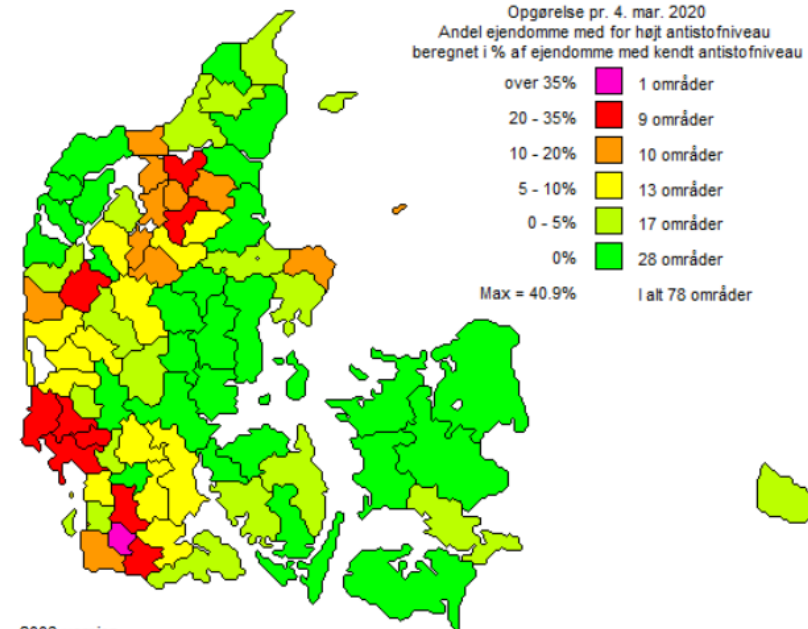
Opgørelse pr. 4. mar. 2020
Andel ejendomme med for højt antistofniveau
beregnet i % af ejendomme med kendt antistofniveau

| | |
|---|---|
| over 35% | 1 områder |
| 20 - 35% | 9 områder |
| 10 - 20% | 10 områder |
| 5 - 10% | 13 områder |
| 0 - 5% | 17 områder |
| 0% | 28 områder |
| Max = 40.9% | I alt 78 områder |

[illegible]